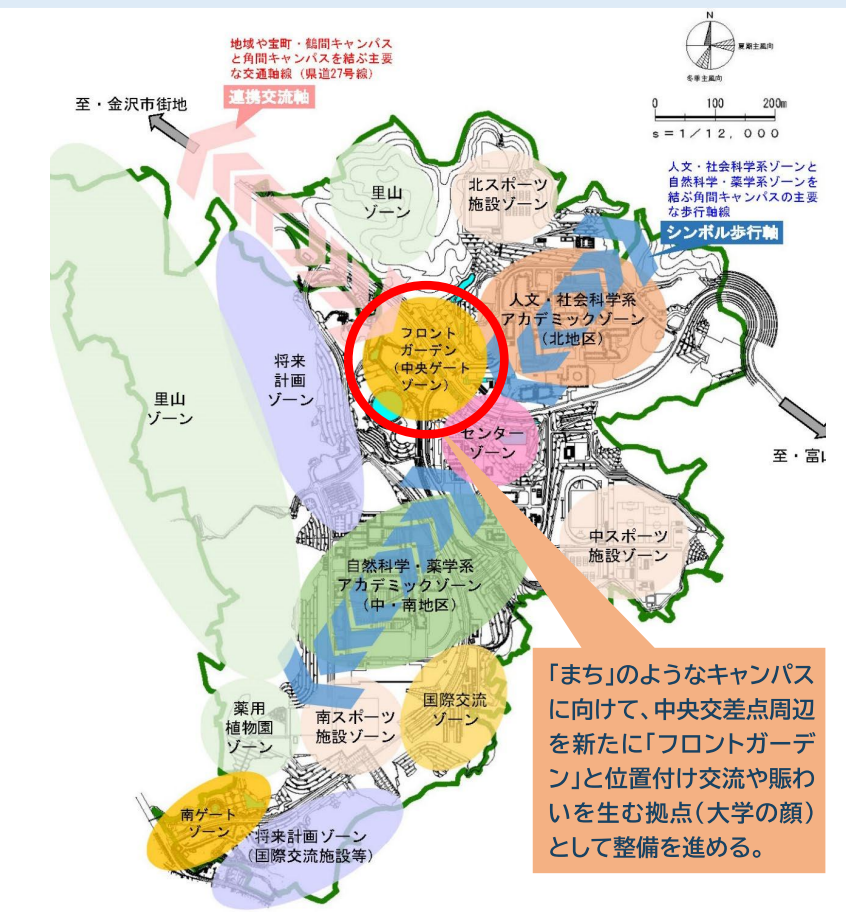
地域や宝町・鶴間キャンパスと角間キャンパスを結ぶ主要な交通軸線（県道27号線）

連携交流軸

至・金沢市街地

N

夏期主風向

冬季主風向

0 100 200m

s＝1／12，000

人文・社会科学系ゾーンと自然科学・薬学系ゾーンを結ぶ角間キャンパスの主要な歩行軸線

シンボル歩行軸

里山ゾーン

北スポーツ施設ゾーン

人文・社会科学系アカデミックゾーン（北地区）

フロントガーデン（中央ゲートゾーン）

将来計画ゾーン

里山ゾーン

センターゾーン

至・富山

中スポーツ施設ゾーン

自然科学・薬学系アカデミックゾーン（中・南地区）

「まち」のようなキャンパスに向けて、中央交差点周辺を新たに「フロントガーデン」と位置付け交流や賑わいを生む拠点（大学の顔）として整備を進める。

薬用植物園ゾーン

南スポーツ施設ゾーン

国際交流ゾーン

南ゲートゾーン

将来計画ゾーン（国際交流施設等）